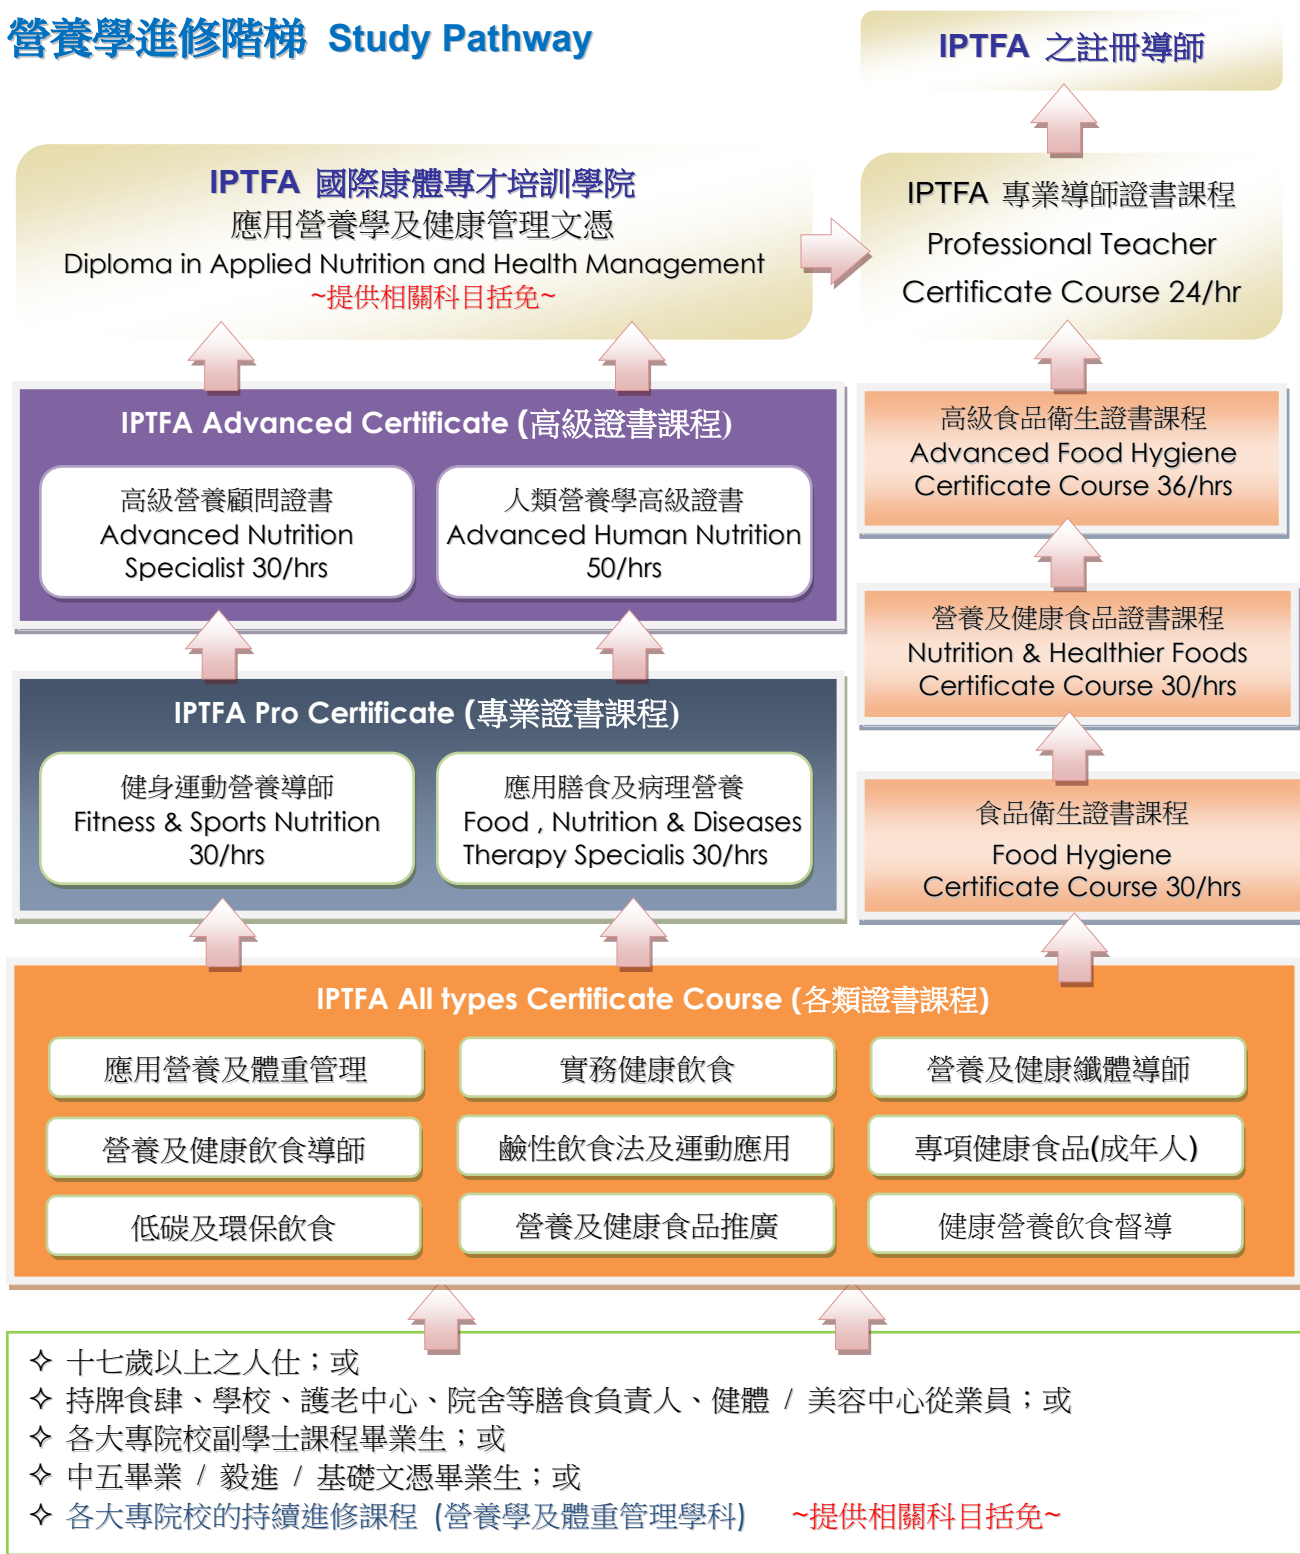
營養學進修階梯 Study Pathway

IPTFA 之註冊導師

IPTFA 國際康體專才培訓學院
應用營養學及健康管理文憑
Diploma in Applied Nutrition and Health Management
~提供相關科目括免~

IPTFA 專業導師證書課程
Professional Teacher
Certificate Course 24/hr

IPTFA Advanced Certificate (高級證書課程)

高級營養顧問證書
Advanced Nutrition
Specialist 30/hrs

人類營養學高級證書
Advanced Human Nutrition
50/hrs

高級食品衛生證書課程
Advanced Food Hygiene
Certificate Course 36/hrs

營養及健康食品證書課程
Nutrition & Healthier Foods
Certificate Course 30/hrs

IPTFA Pro Certificate (專業證書課程)

健身運動營養導師
Fitness & Sports Nutrition
30/hrs

應用膳食及病理營養
Food , Nutrition & Diseases
Therapy Specialis 30/hrs

食品衛生證書課程
Food Hygiene
Certificate Course 30/hrs

IPTFA All types Certificate Course (各類證書課程)

| 應用營養及體重管理 | 實務健康飲食 | 營養及健康纖體導師 |
|---|---|---|
| 營養及健康飲食導師 | 鹼性飲食法及運動應用 | 專項健康食品(成年人) |
| 低碳及環保飲食 | 營養及健康食品推廣 | 健康營養飲食督導 |

✧ 十七歲以上之人仕；或
✧ 持牌食肆、學校、護老中心、院舍等膳食負責人、健體 / 美容中心從業員；或
✧ 各大專院校副學士課程畢業生；或
✧ 中五畢業 / 毅進 / 基礎文憑畢業生；或
✧ 各大專院校的持續進修課程 (營養學及體重管理學科) ~提供相關科目括免~